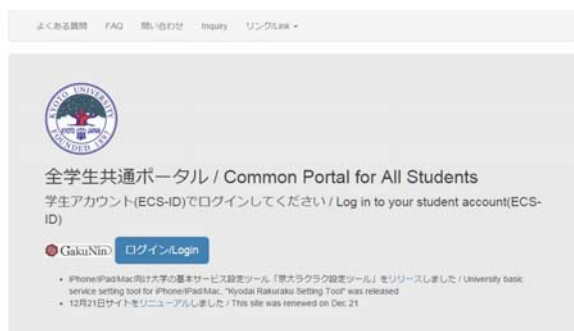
よくある質問 FAQ 問い合わせ Inquiry リンク/Link ▾

KYOTO UNIVERSITY FOUNDED 1897

全学生共通ポータル / Common Portal for All Students

学生アカウント(ECS-ID)でログインしてください / Log in to your student account(ECS-ID)

GakuNin ログイン/Login

• iPhone/iPad/Mac向け大学の基本サービス設定ツール「京大ラクラク設定ツール」をリリースしました / University basic service setting tool for iPhone/iPad/Mac, "Kyodai Rakuraku Setting Tool" was released
• 12月21日サイトをリニューアルしました / This site was renewed on Dec.21